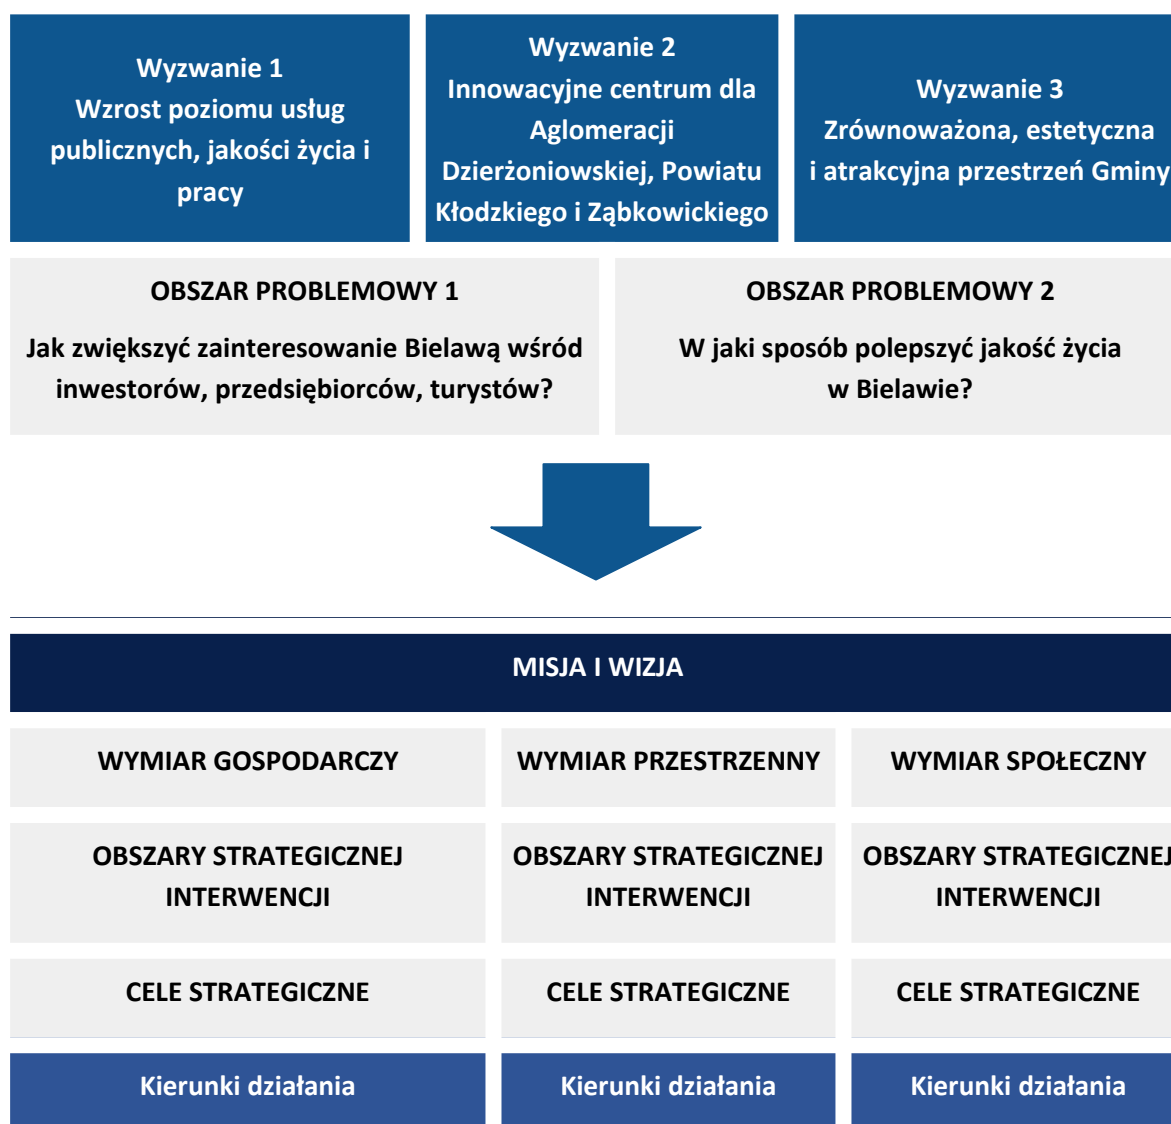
Wyzwanie 1
Wzrost poziomu usług publicznych, jakości życia i pracy

Wyzwanie 2
Innowacyjne centrum dla Aglomeracji Dzierżoniowskiej, Powiatu Kłodzkiego i Ząbkowickiego

Wyzwanie 3
Zrównoważona, estetyczna i atrakcyjna przestrzeń Gminy

OBSZAR PROBLEMOWY 1
Jak zwiększyć zainteresowanie Bielawą wśród inwestorów, przedsiębiorców, turystów?

OBSZAR PROBLEMOWY 2
W jaki sposób polepszyć jakość życia w Bielawie?

MISJA I WIZJA

| WYMIAR GOSPODARCZY | WYMIAR PRZESTRZENNY | WYMIAR SPOŁECZNY |
|---|---|---|
| OBSZARY STRATEGICZNEJ INTERWENCJI | OBSZARY STRATEGICZNEJ INTERWENCJI | OBSZARY STRATEGICZNEJ INTERWENCJI |
| CELE STRATEGICZNE | CELE STRATEGICZNE | CELE STRATEGICZNE |
| Kierunki działania | Kierunki działania | Kierunki działania |